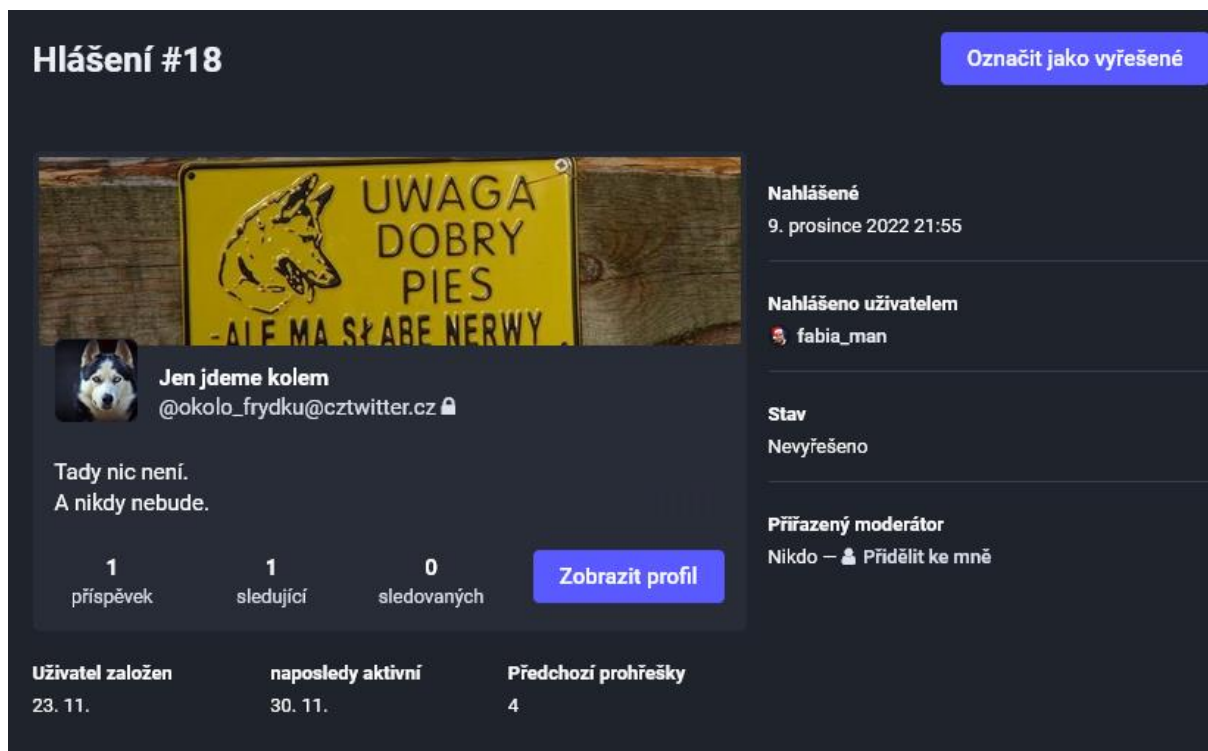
Hlášení #18

Označit jako vyřešené

UWAGA DOBRY PIES -ALE MA SŁABE NERWY

Jen jdeme kolem
@okolo_frydku@cztwitter.cz

Tady nic není.
A nikdy nebude.

1
příspěvek

1
sledující

0
sledovaných

Zobrazit profil

Nahlášené
9. prosince 2022 21:55

Nahlášeno uživatelem
fabia_man

Stav
Nevyřešeno

Přiřazený moderátor
Nikdo — Přidělit ke mně

Uživatel založen
23. 11.

naposledy aktivní
30. 11.

Předchozí prohřešky
4